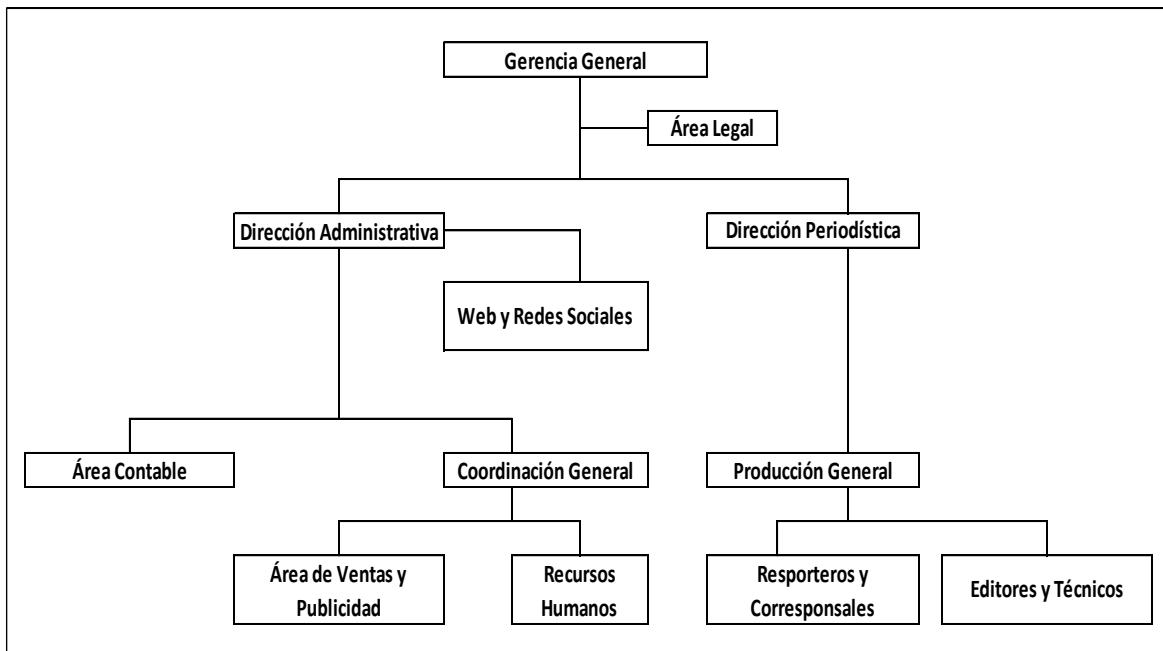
Gerencia General

Área Legal

Dirección Administrativa

Dirección Periodística

Web y Redes Sociales

Área Contable

Coordinación General

Producción General

Área de Ventas y Publicidad

Recursos Humanos

Resporteros y Corresponsales

Editores y Técnicos